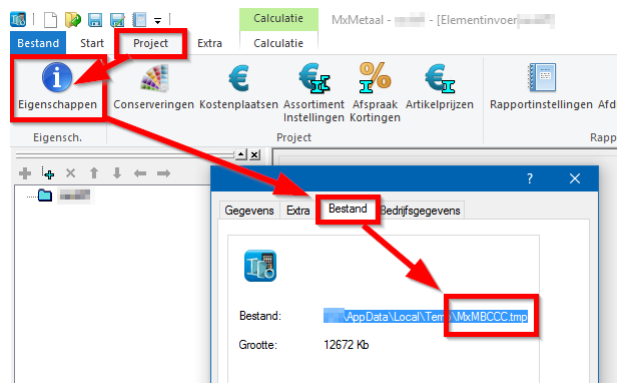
Calculatie
MxMetaal - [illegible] - [Elementinvoer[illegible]
Bestand
Start
Project
Extra
Calculatie
Eigenschappen
Conserveringen
Kostenplaatsen
Assortiment Instellingen
Afspraak Kortingen
Artikelprijzen
Rapportinstellingen
Afd
Eigensch.
Project
Rapp
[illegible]
?
Gegevens
Extra
Bestand
Bedrijfsgegevens
Bestand:
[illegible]\AppData\Local\Temp\MxMBCCC.tmp
Grootte:
12672 Kb